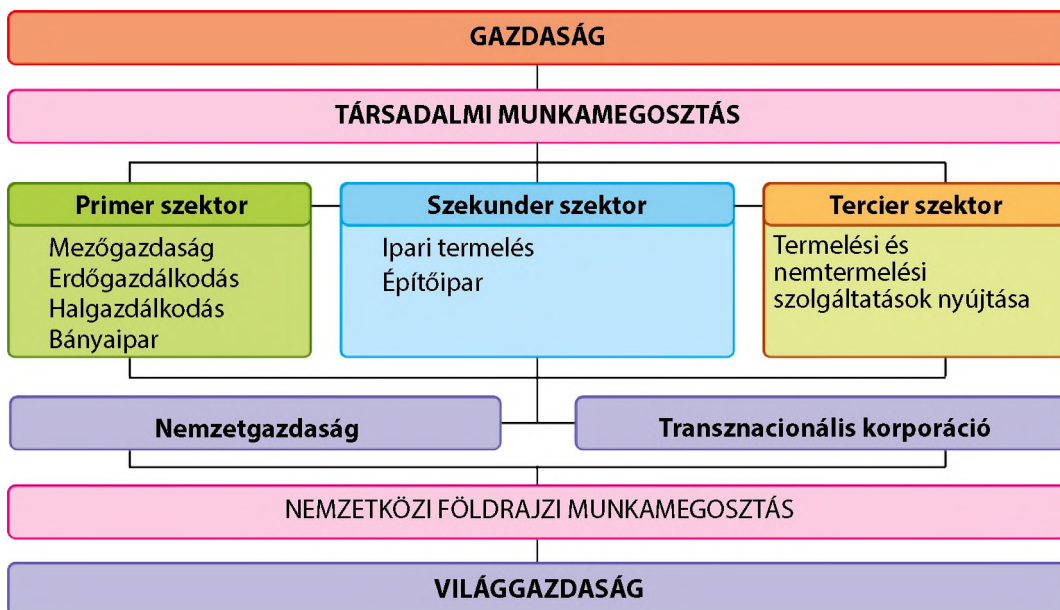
GAZDASÁG

TÁRSADALMI MUNKAMEGOSZTÁS

Primer szektor

Mezőgazdaság
Erdőgazdálkodás
Halgazdálkodás
Bányaipar

Szekunder szektor

Ipari termelés
Építőipar

Tercier szektor

Termelési és nemtermelési szolgáltatások nyújtása

Nemzetgazdaság

Transznacionális korporáció

NEMZETKÖZI FÖLDRAJZI MUNKAMEGOSZTÁS

VILÁGGAZDASÁG